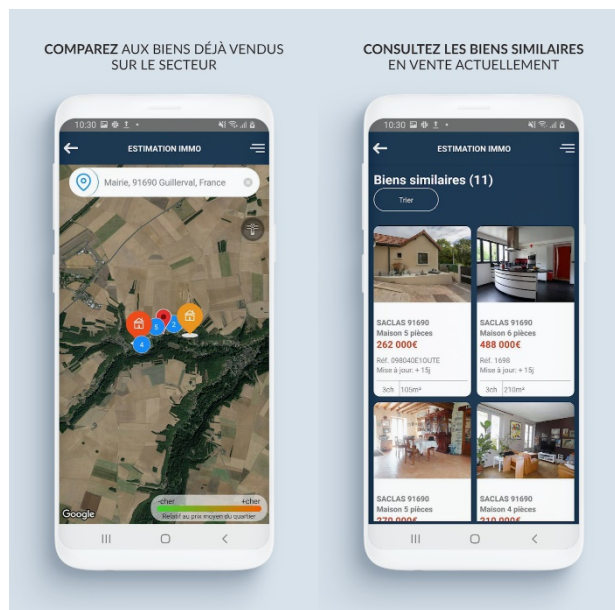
COMPAREZ AUX BIENS DÉJÀ VENDUS SUR LE SECTEUR

10:30

ESTIMATION IMMO

Mairie, 91690 Guillerval, France

5

2

4

-cher

+cher

Relatif au prix moyen du quartier

Google

CONSULTEZ LES BIENS SIMILAIRES EN VENTE ACTUELLEMENT

10:30

ESTIMATION IMMO

Biens similaires (11)

Trier

SACLAS 91690
Maison 5 pièces
262 000€
Réf. 098040E1OUTE
Mise à jour: + 15j
3ch 105m²

SACLAS 91690
Maison 6 pièces
488 000€
Réf. 1698
Mise à jour: + 15j
3ch 210m²

SACLAS 91690
Maison 5 pièces
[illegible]

SACLAS 91690
Maison 4 pièces
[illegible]